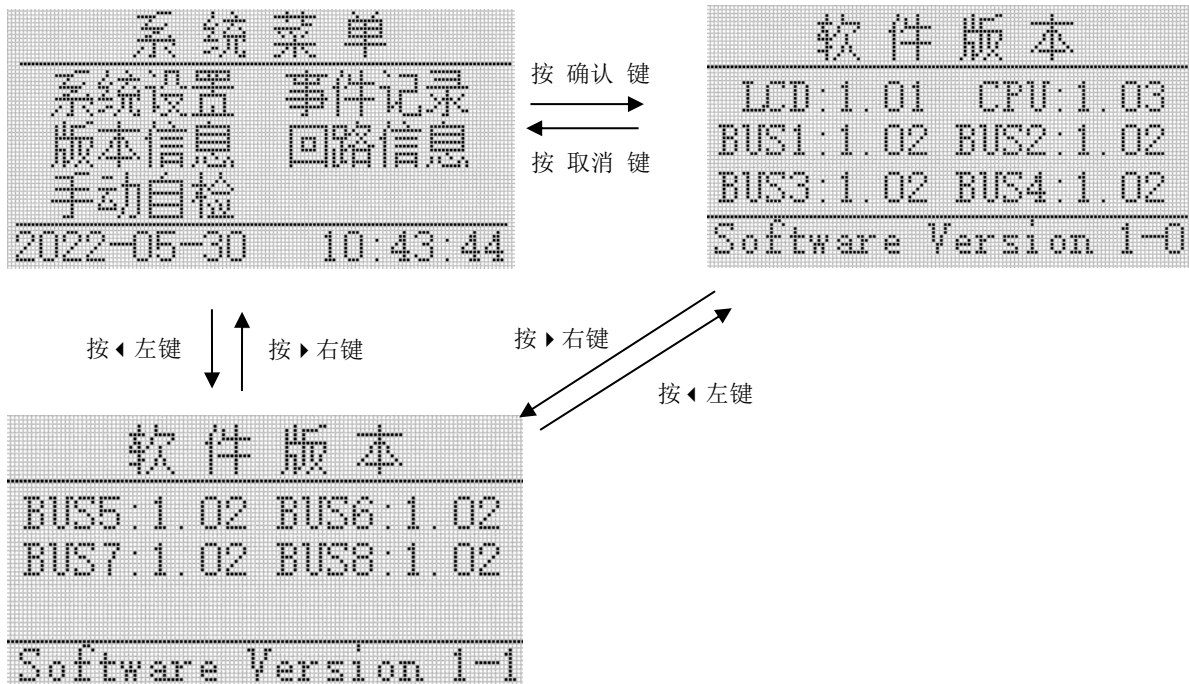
系 统 菜 单

系统设置 事件记录
版本信息 回路信息
手动自检

2022-05-30 10:43:44

按 确认 键

按 取消 键

软 件 版 本

LCD:1.01 CPU:1.03
BUS1:1.02 BUS2:1.02
BUS3:1.02 BUS4:1.02

Software Version 1-0

按◂左键

按▸右键

按▸右键

按◂左键

软 件 版 本

BUS5:1.02 BUS6:1.02
BUS7:1.02 BUS8:1.02

Software Version 1-1